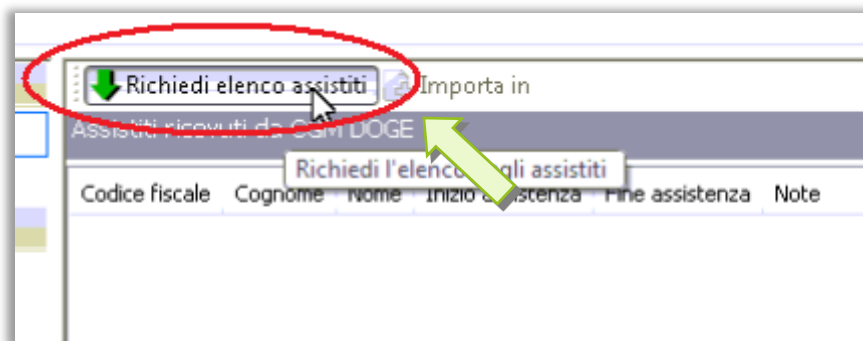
Richiedi elenco assistiti

Importa in

Assistiti ricevuti da CGM DOGE

Richiedi l'elenco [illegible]gli assistiti

| Codice fiscale | Cognome | Nome | Inizio a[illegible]ssistenza | Fine assistenza | Note |
|---|---|---|---|---|---|